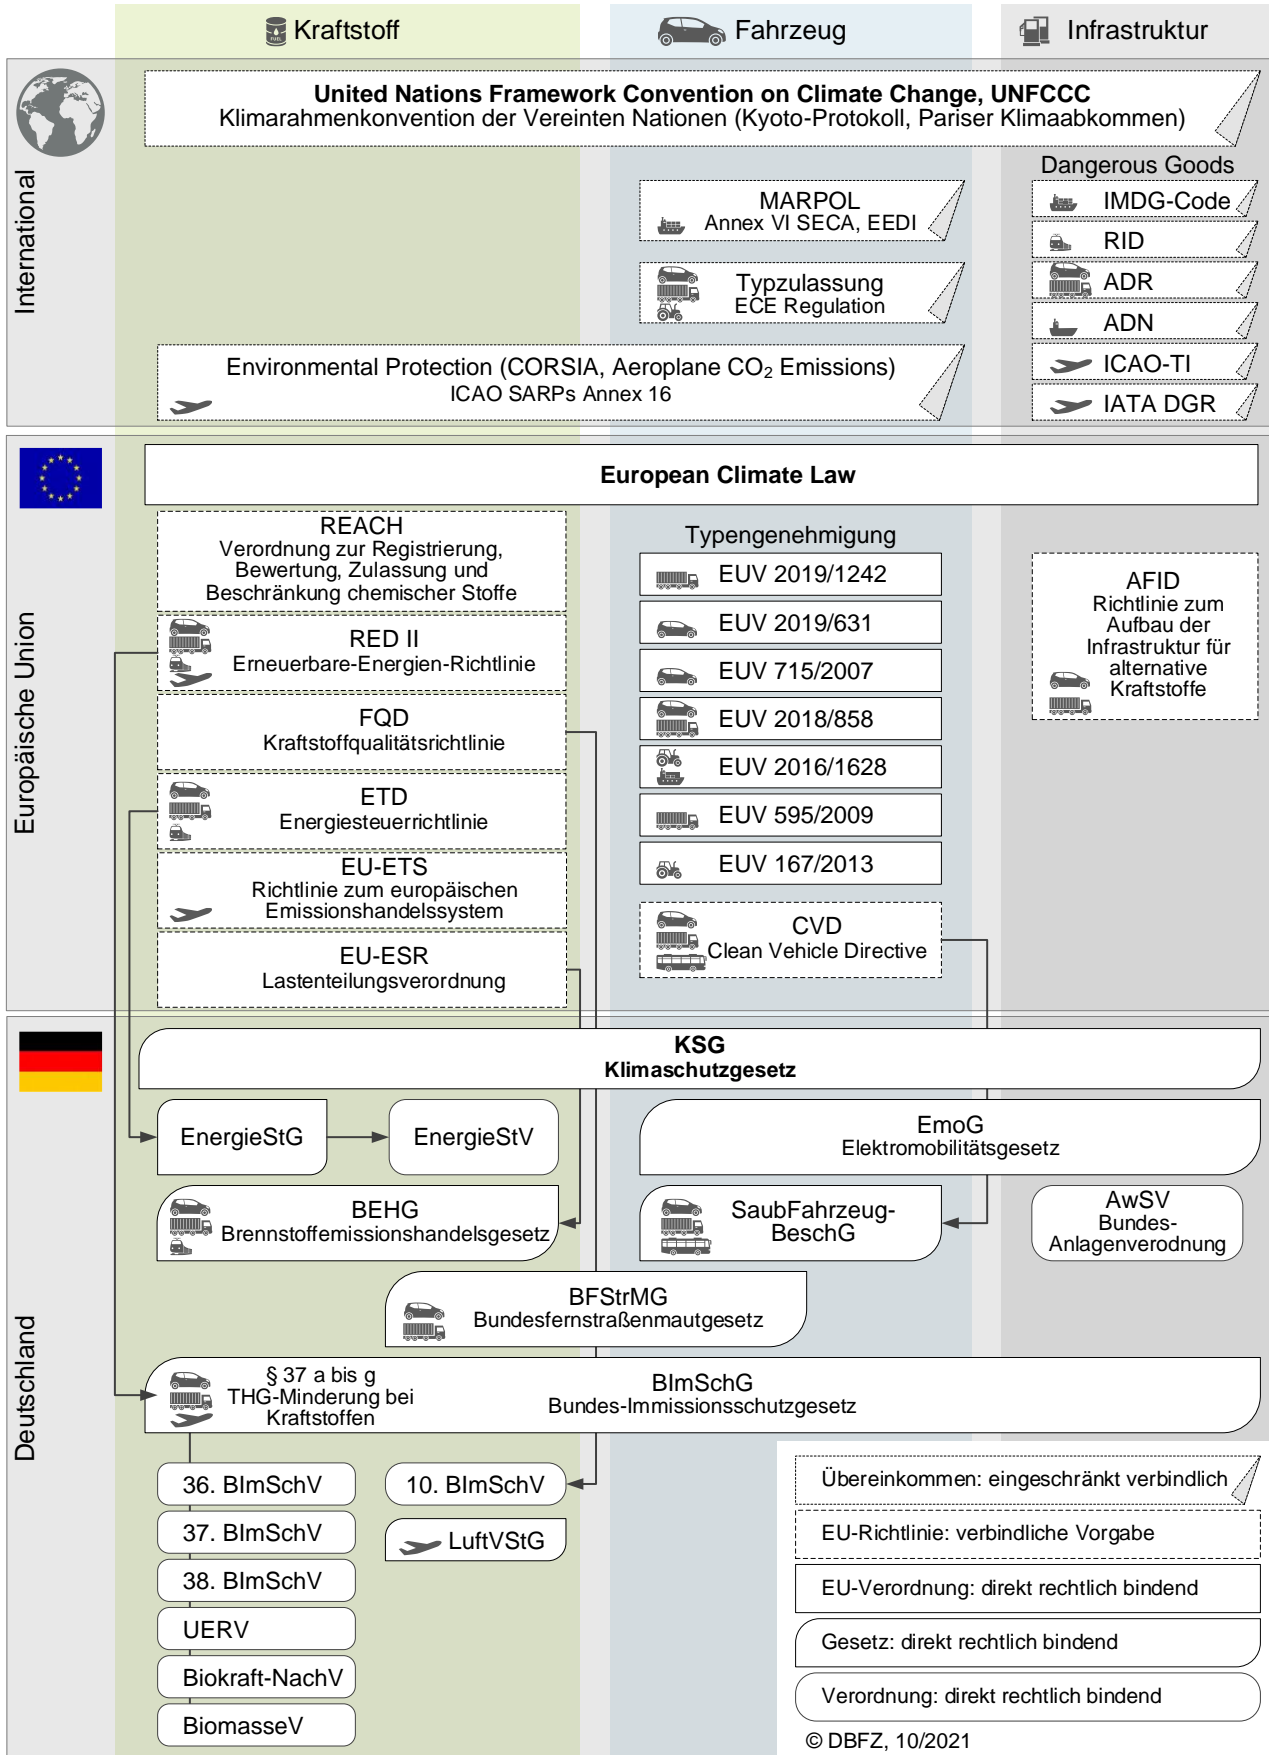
Kraftstoff

Fahrzeug

Infrastruktur

International

United Nations Framework Convention on Climate Change, UNFCCC
Klimarahmenkonvention der Vereinten Nationen (Kyoto-Protokoll, Pariser Klimaabkommen)

Dangerous Goods

MARPOL
Annex VI SECA, EEDI

IMDG-Code

RID

Typzulassung
ECE Regulation

ADR

ADN

Environmental Protection (CORSIA, Aeroplane $CO_2$ Emissions)
ICAO SARPs Annex 16

ICAO-TI

IATA DGR

Europäische Union

European Climate Law

REACH
Verordnung zur Registrierung, Bewertung, Zulassung und Beschränkung chemischer Stoffe

Typengenehmigung

EUV 2019/1242

RED II
Erneuerbare-Energien-Richtlinie

EUV 2019/631

AFID
Richtlinie zum Aufbau der Infrastruktur für alternative Kraftstoffe

EUV 715/2007

FQD
Kraftstoffqualitätsrichtlinie

EUV 2018/858

ETD
Energiesteuerrichtlinie

EUV 2016/1628

EUV 595/2009

EU-ETS
Richtlinie zum europäischen Emissionshandelssystem

EUV 167/2013

EU-ESR
Lastenteilungsverordnung

CVD
Clean Vehicle Directive

Deutschland

KSG
Klimaschutzgesetz

EnergieStG

EnergieStV

EmoG
Elektromobilitätsgesetz

BEHG
Brennstoffemissionshandelsgesetz

SaubFahrzeug-BeschG

AwSV
Bundes-Anlagenverordnung

BFStrMG
Bundesfernstraßenmautgesetz

§ 37 a bis g
THG-Minderung bei Kraftstoffen

BImSchG
Bundes-Immissionsschutzgesetz

36. BImSchV

10. BImSchV

Übereinkommen: eingeschränkt verbindlich

37. BImSchV

LuftVStG

EU-Richtlinie: verbindliche Vorgabe

38. BImSchV

EU-Verordnung: direkt rechtlich bindend

UERV

Gesetz: direkt rechtlich bindend

Biokraft-NachV

Verordnung: direkt rechtlich bindend

BiomasseV

© DBFZ, 10/2021